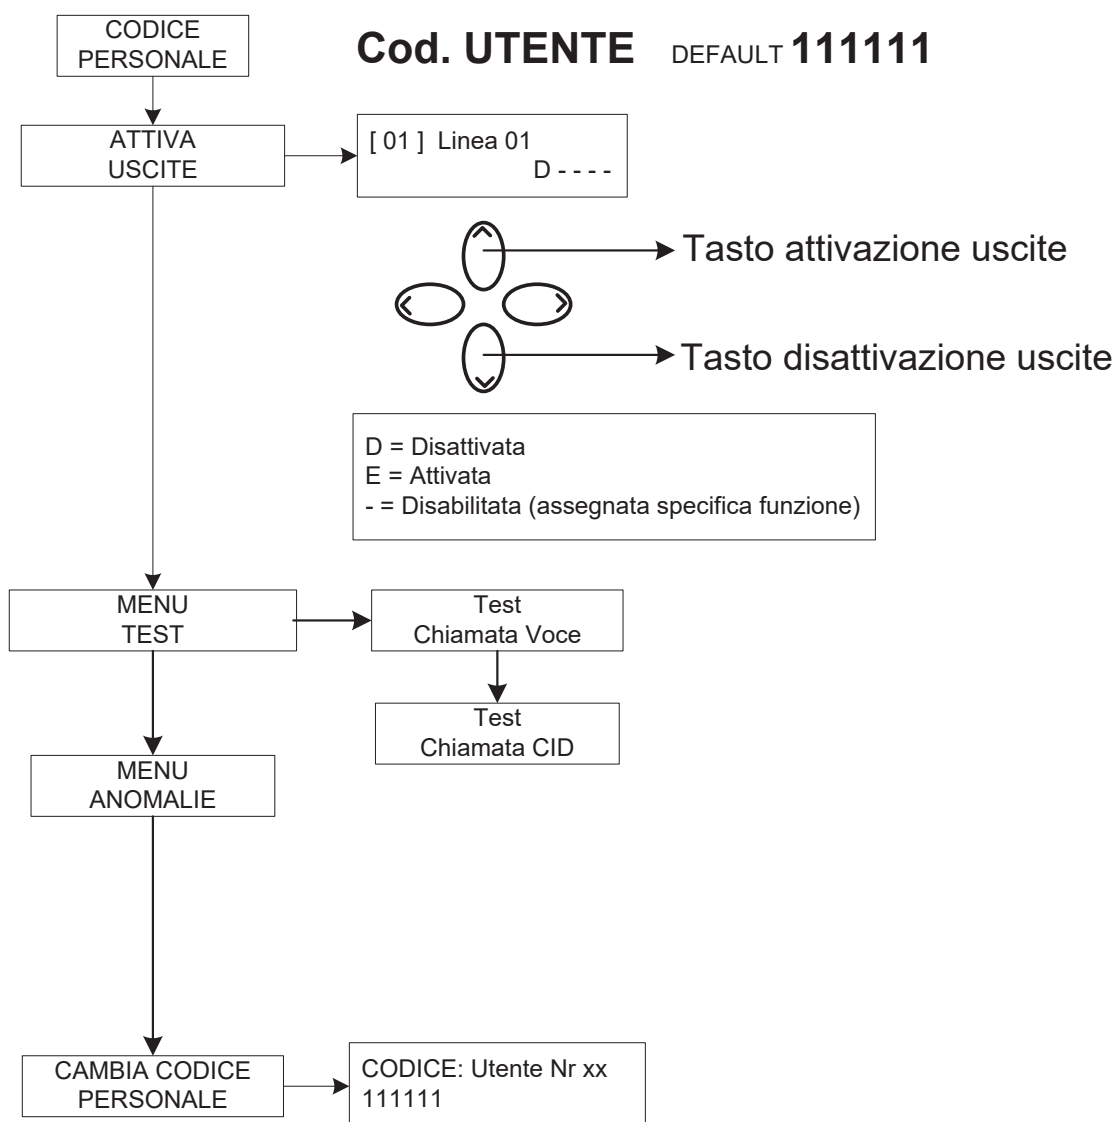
CODICE PERSONALE

Cod. UTENTE DEFAULT 111111

ATTIVA USCITE

[ 01 ] Linea 01
D - - - -

Tasto attivazione uscite

Tasto disattivazione uscite

D = Disattivata
E = Attivata
- = Disabilitata (assegnata specifica funzione)

MENU TEST

Test Chiamata Voce

Test Chiamata CID

MENU ANOMALIE

CAMBIA CODICE PERSONALE

CODICE: Utente Nr xx
111111